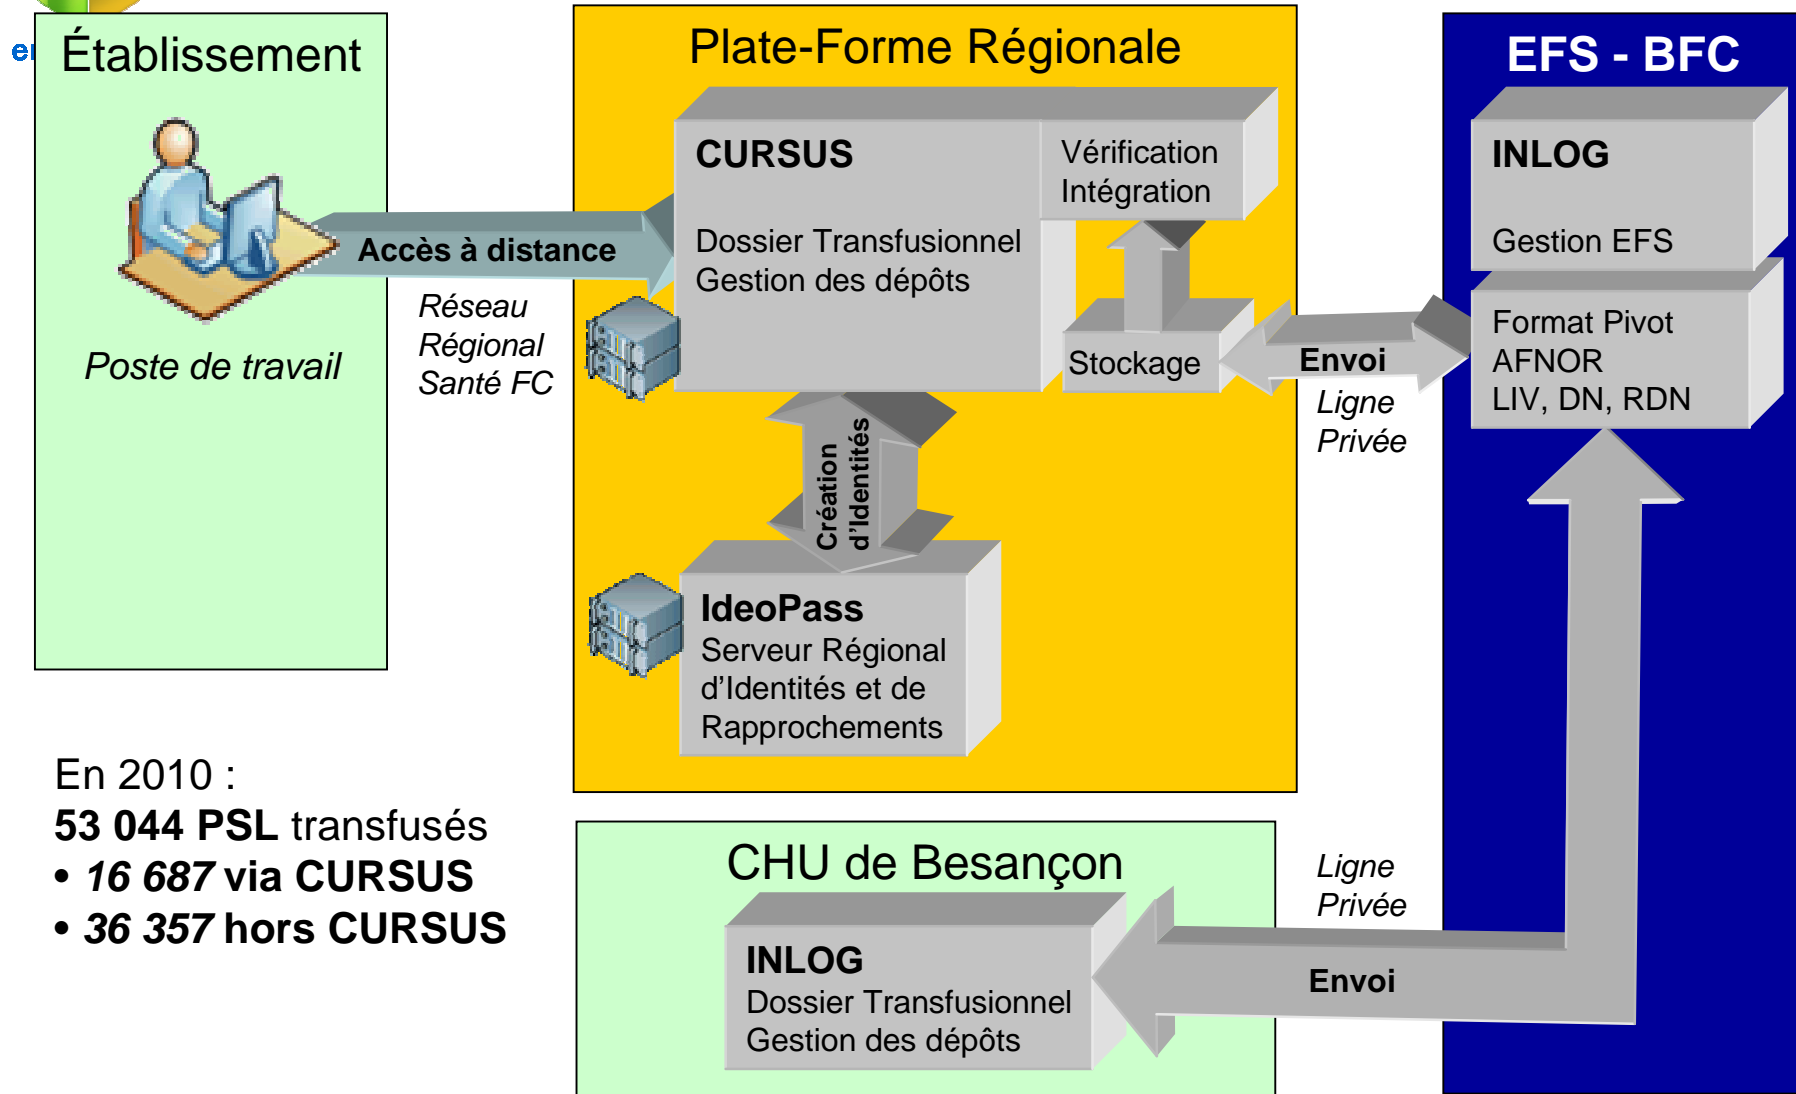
Établissement

Poste de travail

Accès à distance

Réseau Régional Santé FC

Plate-Forme Régionale

CURSUS

Dossier Transfusionnel
Gestion des dépôts

Vérification
Intégration

Stockage

Création d'Identités

IdeoPass
Serveur Régional d'Identités et de Rapprochements

EFS - BFC

INLOG

Gestion EFS

Format Pivot
AFNOR
LIV, DN, RDN

Envoi

Ligne Privée

En 2010 :
53 044 PSL transfusés
• 16 687 via CURSUS
• 36 357 hors CURSUS

CHU de Besançon

INLOG
Dossier Transfusionnel
Gestion des dépôts

Ligne Privée

Envoi